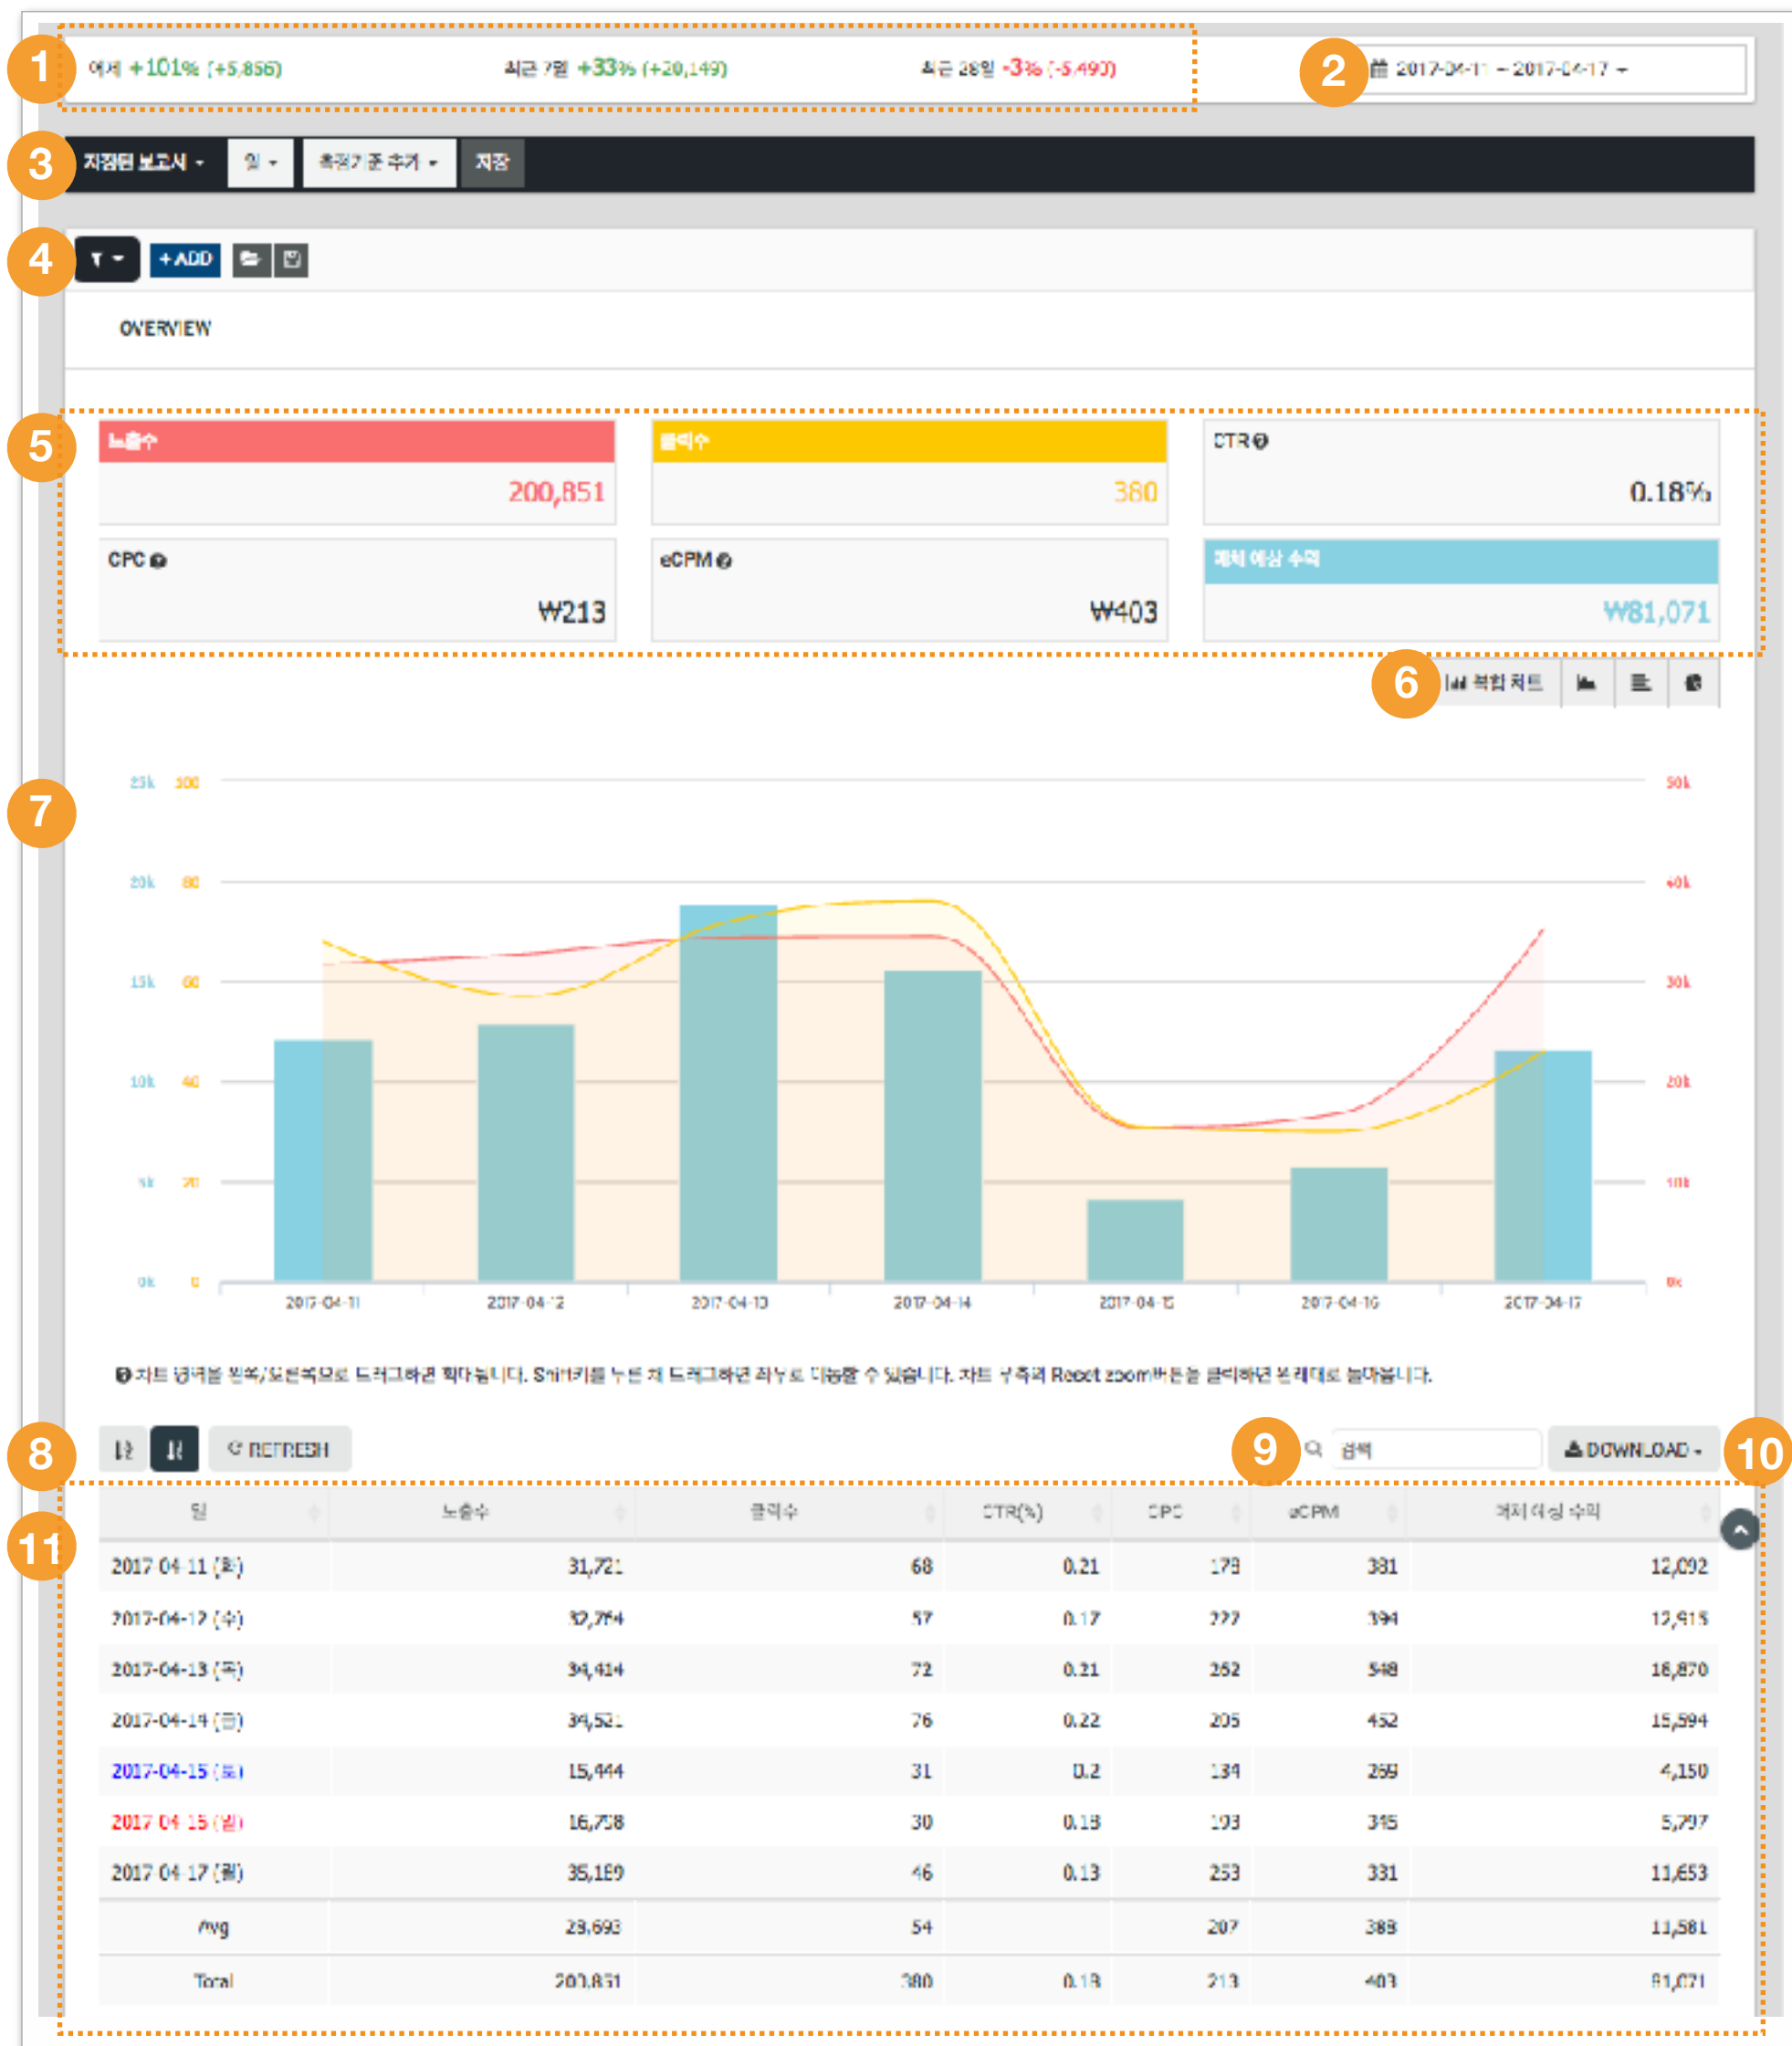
1

어제 +101% (+5,856)

최근 7일 +33% (+20,149)

최근 28일 -3% (-5,493)

2

2017-04-11 ~ 2017-04-17

3

지정된 보고서

일

측정기준 추가

저장

4

+ADD

OVERVIEW

5

노출수

200,851

클릭수

380

CTR

0.18%

CPC

₩213

eCPM

₩403

예치 예상 수익

₩81,071

6

복합 차트

7

25k 100

20k 80

15k 60

10k 40

5k 20

0k 0

50k

40k

30k

20k

10k

0k

2017-04-11

2017-04-12

2017-04-13

2017-04-14

2017-04-15

2017-04-16

2017-04-17

차트 영역을 왼쪽/오른쪽으로 드래그하면 확대됩니다. Shift키를 누른 채 드래그하면 좌우로 이동할 수 있습니다. 차트 우측의 Reset zoom버튼을 클릭하면 원래대로 돌아옵니다.

8

REFRESH

9

검색

DOWNLOAD

10

11

| 일 | 노출수 | 클릭수 | CTR(%) | CPC | eCPM | 예치 예상 수익 |
|---|---|---|---|---|---|---|
| 2017-04-11 (화) | 31,721 | 68 | 0.21 | 179 | 381 | 12,092 |
| 2017-04-12 (수) | 32,754 | 57 | 0.17 | 222 | 394 | 12,915 |
| 2017-04-13 (목) | 34,414 | 72 | 0.21 | 262 | 548 | 18,870 |
| 2017-04-14 (금) | 34,521 | 76 | 0.22 | 205 | 452 | 15,594 |
| 2017-04-15 (토) | 15,444 | 31 | 0.2 | 134 | 269 | 4,150 |
| 2017-04-16 (일) | 16,758 | 30 | 0.18 | 193 | 345 | 5,797 |
| 2017-04-17 (월) | 35,189 | 46 | 0.13 | 253 | 331 | 11,653 |
| Avg | 28,693 | 54 | | 207 | 389 | 11,581 |
| Total | 200,851 | 380 | 0.18 | 213 | 403 | 81,071 |